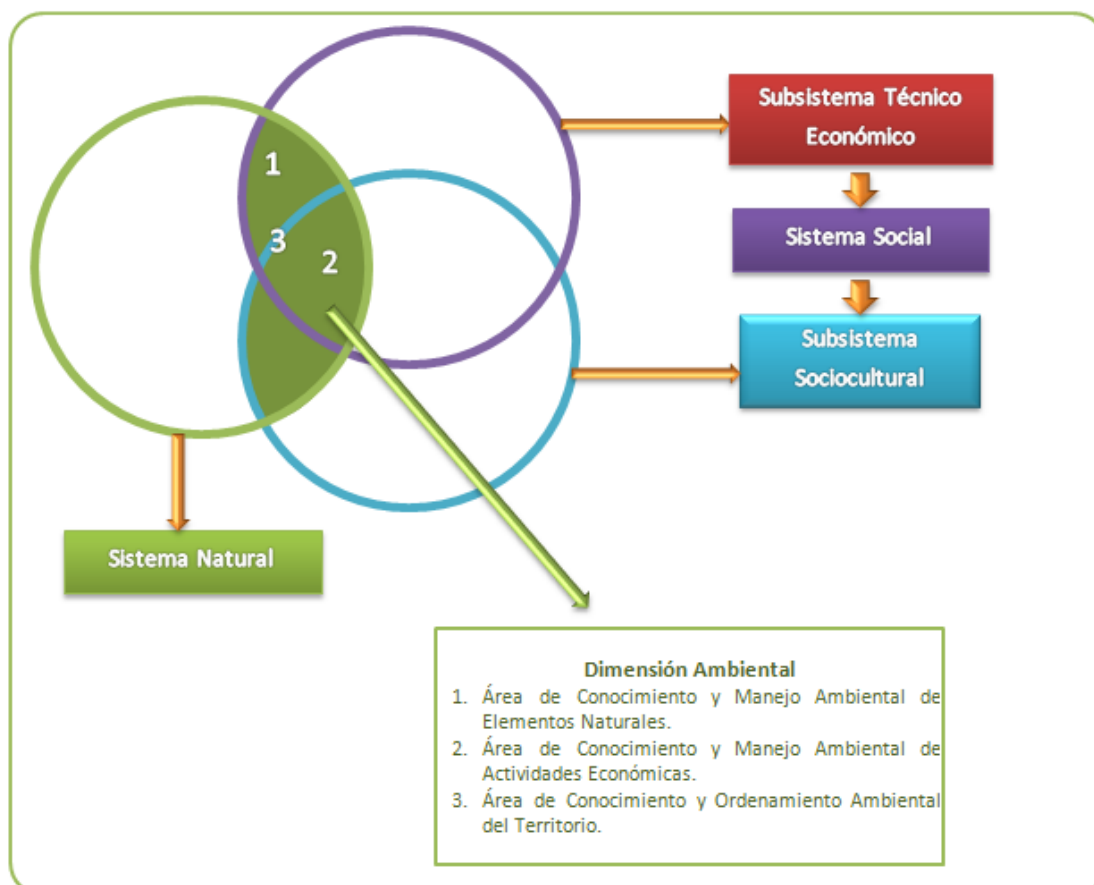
1

3

2

Subsistema Técnico Económico

Sistema Social

Subsistema Sociocultural

Sistema Natural

Dimensión Ambiental

1. Área de Conocimiento y Manejo Ambiental de Elementos Naturales.
2. Área de Conocimiento y Manejo Ambiental de Actividades Económicas.
3. Área de Conocimiento y Ordenamiento Ambiental del Territorio.